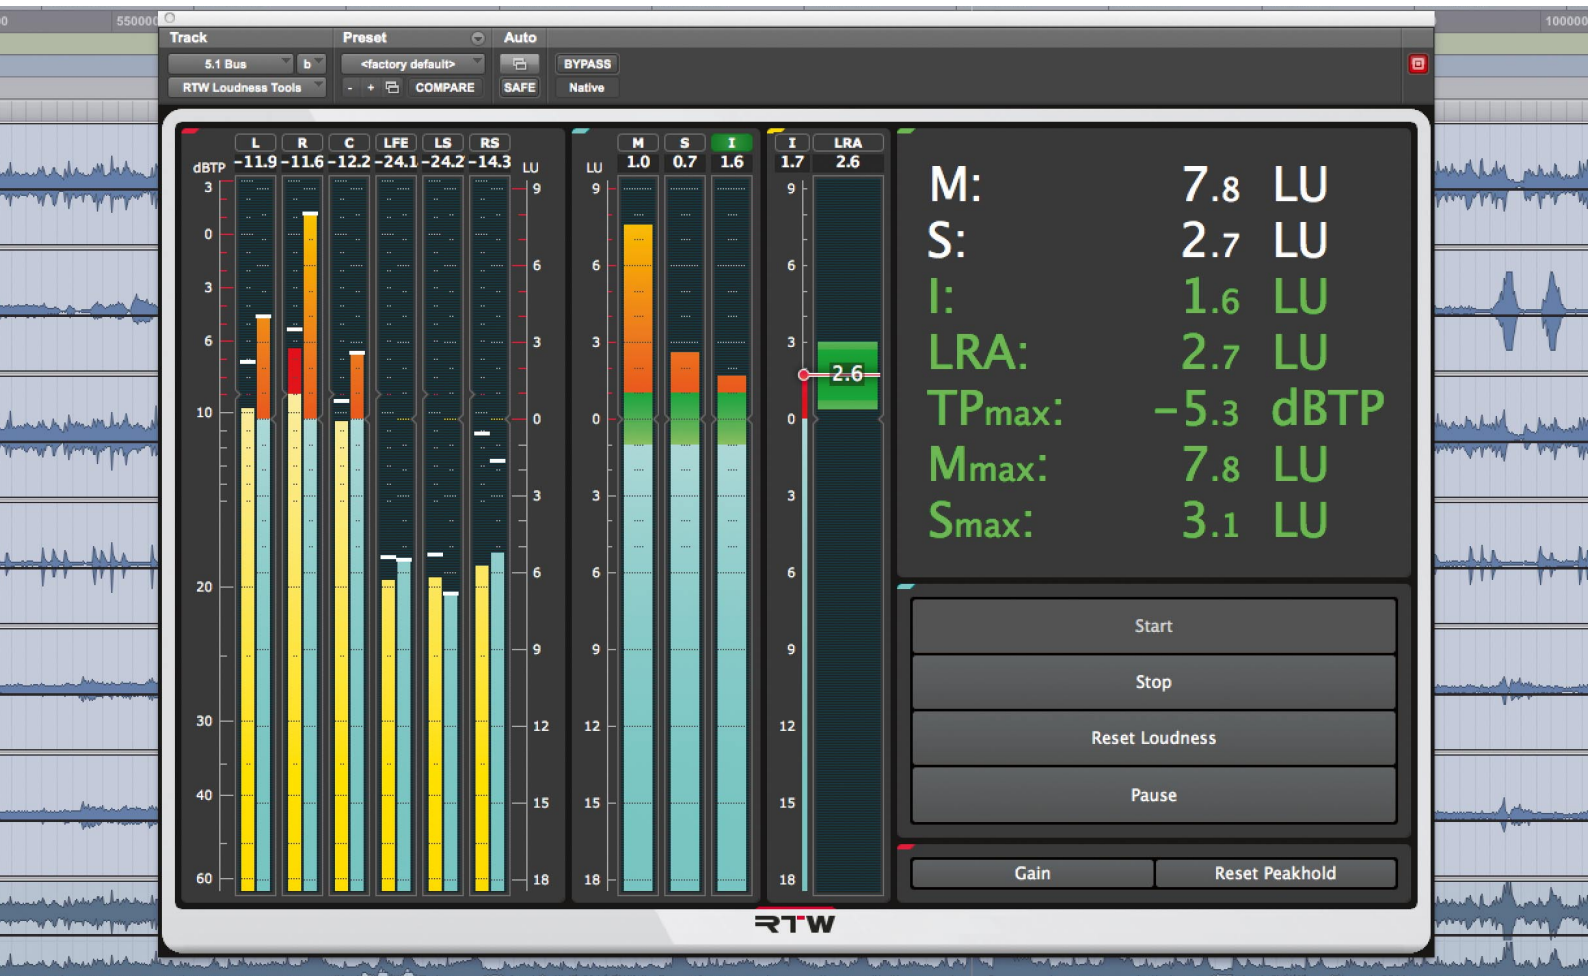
550000

100000

Track
5.1 Bus
b
RTW Loudness Tools

Preset
<factory default>
- + COMPARE

Auto
SAFE

BYPASS
Native

| L | R | C | LFE | LS | RS |
|---|---|---|---|---|---|
| -11.9 | -11.6 | -12.2 | -24.1 | -24.2 | -14.3 |

dBTP
3
0
3
6
10
20
30
40
60

LU
9
6
3
0
3
6
9
12
15
18

| M | S | I |
|---|---|---|
| 1.0 | 0.7 | 1.6 |

LU
9
6
3
0
3
6
9
12
15
18

| I | LRA |
|---|---|
| 1.7 | 2.6 |

9
6
3
0
3
6
9
12
15
18

2.6

M: 7.8 LU
S: 2.7 LU
I: 1.6 LU
LRA: 2.7 LU
TPmax: –5.3 dBTP
Mmax: 7.8 LU
Smax: 3.1 LU

Start
Stop
Reset Loudness
Pause

Gain
Reset Peakhold

RTW